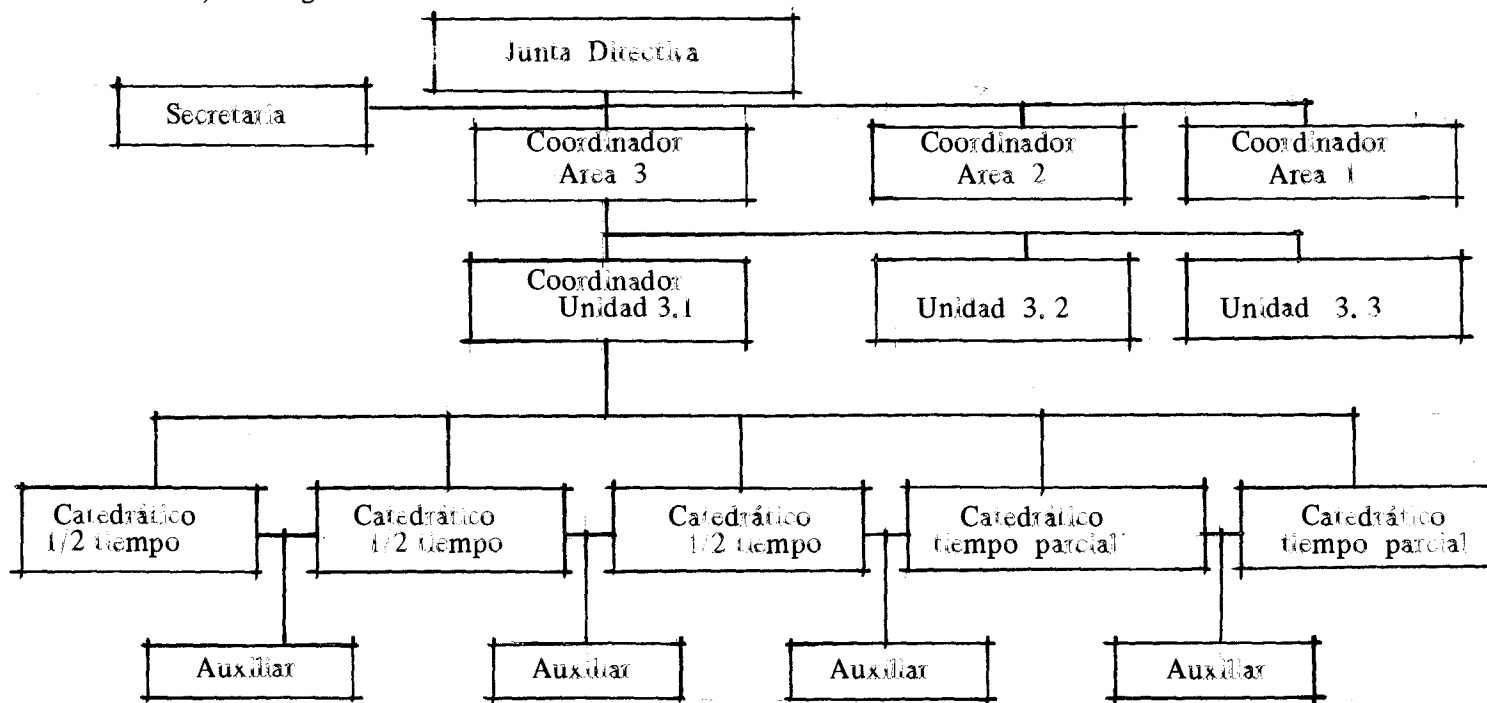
Junta Directiva

Secretaria

Coordinador Area 3

Coordinador Area 2

Coordinador Area 1

Coordinador Unidad 3.1

Unidad 3. 2

Unidad 3. 3

Catedrático 1/2 tiempo

Catedrático 1/2 tiempo

Catedrático 1/2 tiempo

Catedrático tiempo parcial

Catedrático tiempo parcial

Auxiliar

Auxiliar

Auxiliar

Auxiliar